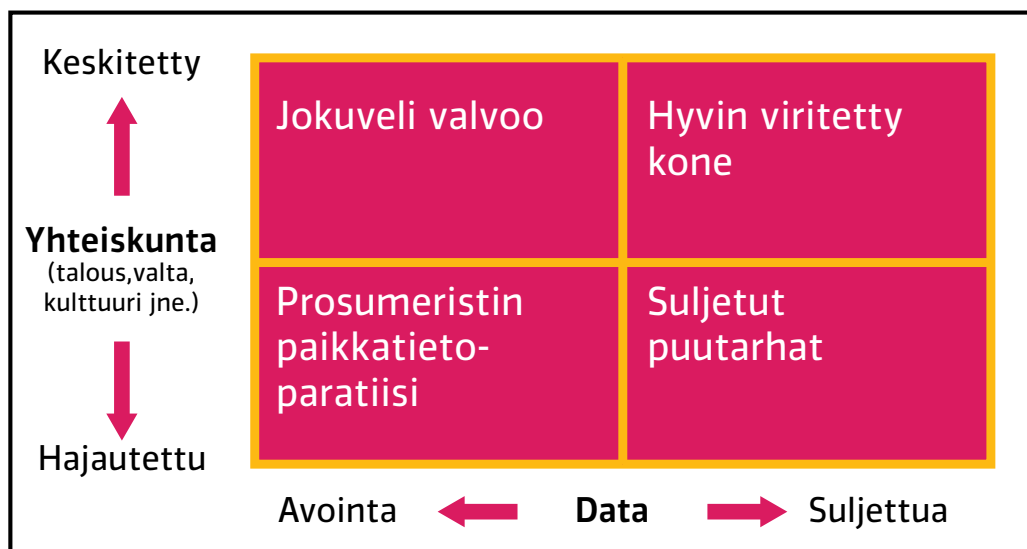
Keskitetty

Yhteiskunta
(talous,valta, kulttuuri jne.)

Hajautettu

| Jokuveli valvoo | Hyvin viritetty kone |
|---|---|
| Prosumeristin paikkatieto-paratiisi | Suljetut puutarhat |

Avointa Data Suljettua